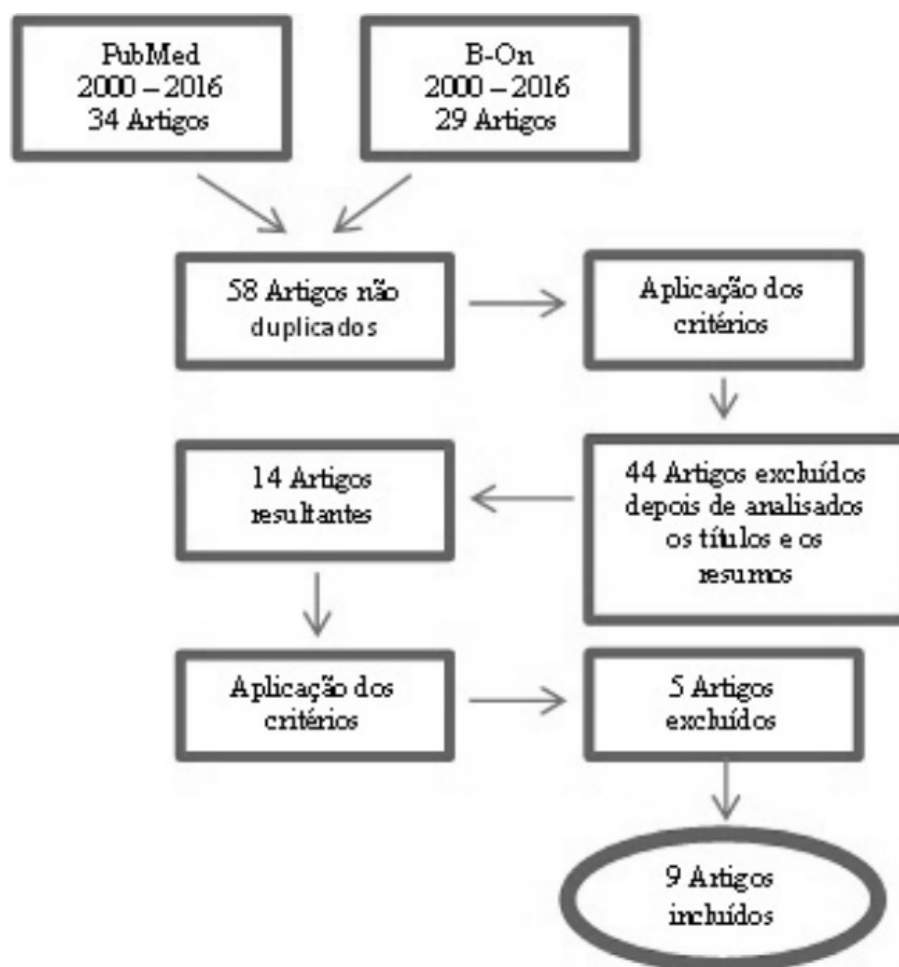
PubMed
2000 – 2016
34 Artigos

B-On
2000 – 2016
29 Artigos

58 Artigos não duplicados

Aplicação dos critérios

44 Artigos excluídos depois de analisados os títulos e os resumos

14 Artigos resultantes

Aplicação dos critérios

5 Artigos excluídos

9 Artigos incluídos